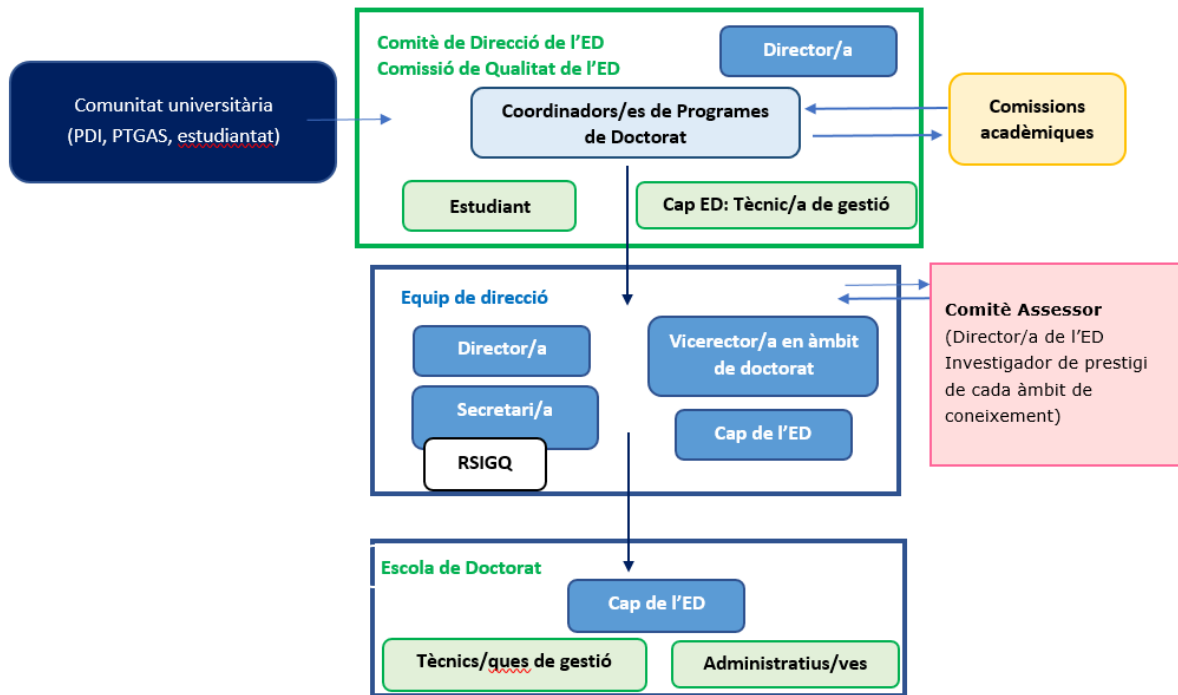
Comunitat universitària (PDI, PTGAS, estudiantat)

Comitè de Direcció de l'ED
Comissió de Qualitat de l'ED

Director/a

Coordinadors/es de Programes de Doctorat

Comissions acadèmiques

Estudiant

Cap ED: Tècnic/a de gestió

Equip de direcció

Director/a

Secretari/a

RSIGQ

Vicerector/a en àmbit de doctorat

Cap de l'ED

Comitè Assessor
(Director/a de l'ED
Investigador de prestigi de cada àmbit de coneixement)

Escola de Doctorat

Cap de l'ED

Tècnics/ques de gestió

Administratius/ves